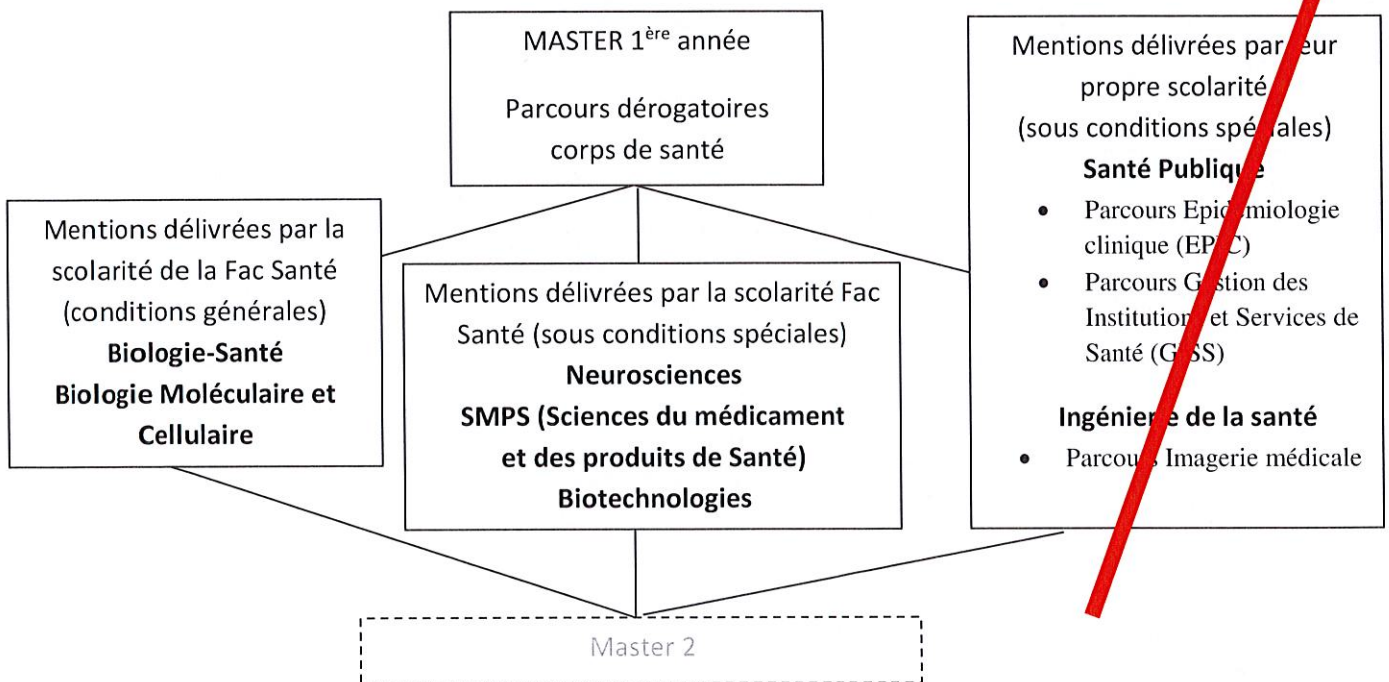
MASTER 1$^{ère}$ année

Parcours dérogatoires corps de santé

Mentions délivrées par la scolarité de la Fac Santé (conditions générales)
**Biologie-Santé**
**Biologie Moléculaire et Cellulaire**

Mentions délivrées par la scolarité Fac Santé (sous conditions spéciales)
**Neurosciences**
**SMPS (Sciences du médicament et des produits de Santé)**
**Biotechnologies**

Mentions délivrées par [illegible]eur propre scolarité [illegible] (sous conditions spé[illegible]ales)
**Santé Publiqu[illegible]**
- Parcours Epid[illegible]miologie clinique (EP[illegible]C)
- Parcours G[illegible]stion des Institution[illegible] et Services de Santé (G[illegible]SS)

**Ingénie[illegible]e de la santé**
- Parcou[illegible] Imagerie médicale

Master 2